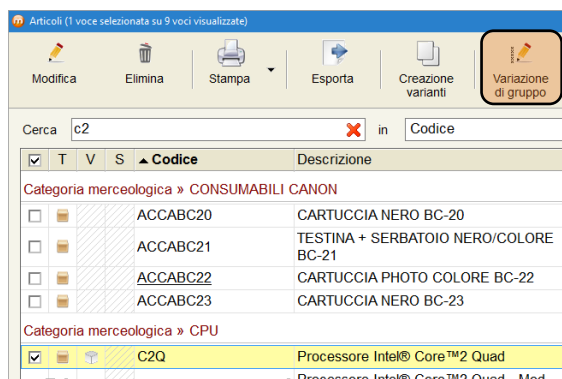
Articoli (1 voce selezionata su 9 voci visualizzate)

Modifica

Elimina

Stampa

Esporta

Creazione varianti

Variazione di gruppo

Cerca c2

in Codice

| ☑ | T | V | S | ▲Codice | Descrizione |
|---|---|---|---|---|---|
| Categoria merceologica » CONSUMABILI CANON | | | | | |
| ☐ | | | | ACCABC20 | CARTUCCIA NERO BC-20 |
| ☐ | | | | ACCABC21 | TESTINA + SERBATOIO NERO/COLORE BC-21 |
| ☐ | | | | ACCABC22 | CARTUCCIA PHOTO COLORE BC-22 |
| ☐ | | | | ACCABC23 | CARTUCCIA NERO BC-23 |
| Categoria merceologica » CPU | | | | | |
| ☑ | | | | C2Q | Processore Intel® Core™2 Quad |
| | | | | | Processore Intel® Core™2 Quad - Mod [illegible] |